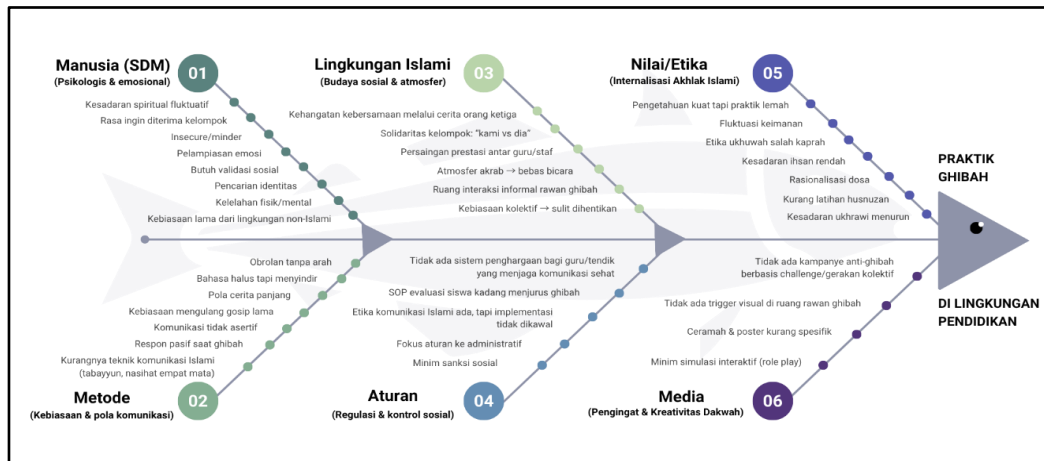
Manusia (SDM)
(Psikologis & emosional)
01

Kesadaran spiritual fluktuatif
Rasa ingin diterima kelompok
Insecure/minder
Pelampiasan emosi
Butuh validasi sosial
Pencarian identitas
Kelelahan fisik/mental
Kebiasaan lama dari lingkungan non-Islami

Lingkungan Islami
(Budaya sosial & atmosfer)
03

Kehangatan kebersamaan melalui cerita orang ketiga
Solidaritas kelompok: "kami vs dia"
Persaingan prestasi antar guru/staf
Atmosfer akrab → bebas bicara
Ruang interaksi informal rawan ghibah
Kebiasaan kolektif → sulit dihentikan

Nilai/Etika
(Internalisasi Akhlak Islami)
05

Pengetahuan kuat tapi praktik lemah
Fluktuasi keimanan
Etika ukhuwah salah kaprah
Kesadaran ihsan rendah
Rasionalisasi dosa
Kurang latihan husnuzan
Kesadaran ukhrawi menurun

PRAKTIK GHIBAH
DI LINGKUNGAN PENDIDIKAN

Obrolan tanpa arah
Bahasa halus tapi menyindir
Pola cerita panjang
Kebiasaan mengulang gosip lama
Komunikasi tidak asertif
Respon pasif saat ghibah
Kurangnya teknik komunikasi Islami (tabayyun, nasihat empat mata)

Metode
(Kebiasaan & pola komunikasi)
02

Tidak ada sistem penghargaan bagi guru/tendik yang menjaga komunikasi sehat
SOP evaluasi siswa kadang menjurus ghibah
Etika komunikasi Islami ada, tapi implementasi tidak dikawal
Fokus aturan ke administratif
Minim sanksi sosial

Aturan
(Regulasi & kontrol sosial)
04

Tidak ada kampanye anti-ghibah berbasis challenge/gerakan kolektif
Tidak ada trigger visual di ruang rawan ghibah
Ceramah & poster kurang spesifik
Minim simulasi interaktif (role play)

Media
(Pengingat & Kreativitas Dakwah)
06